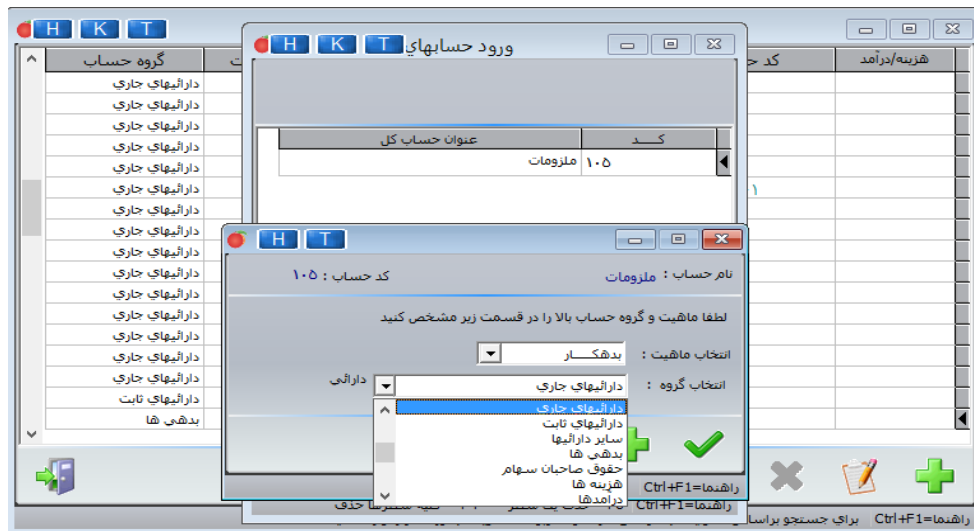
H K T

گروه حساب
دارائيهاي جاري
دارائيهاي جاري
دارائيهاي جاري
دارائيهاي جاري
دارائيهاي جاري
دارائيهاي جاري
دارائيهاي جاري
دارائيهاي جاري
دارائيهاي جاري
دارائيهاي جاري
دارائيهاي جاري
دارائيهاي جاري
دارائيهاي جاري
دارائيهاي جاري
دارائيهاي جاري
دارائيهاي ثابت
بدهي ها

کد ح
هزينه/درآمد

H K T ورود حسابهاي

| کـــد | عنوان حساب كل |
|---|---|
| ۱۰۵ | ملزومات |

H T

نام حساب : ملزومات
کد حساب : ۱۰۵

لطفا ماهيت و گروه حساب بالا را در قسمت زير مشخص كنيد

انتخاب ماهيت : بدهكـــــار
انتخاب گروه : دارائيهاي جاري
دارائي

دارائيهاي جاري
دارائيهاي ثابت
ساير دارائيها
بدهي ها
حقوق صاحبان سهام
هزينه ها
درآمدها

راهنما=Ctrl+F1
راهنما=Ctrl+F1
راهنما=Ctrl+F1 براي جستجو براسا